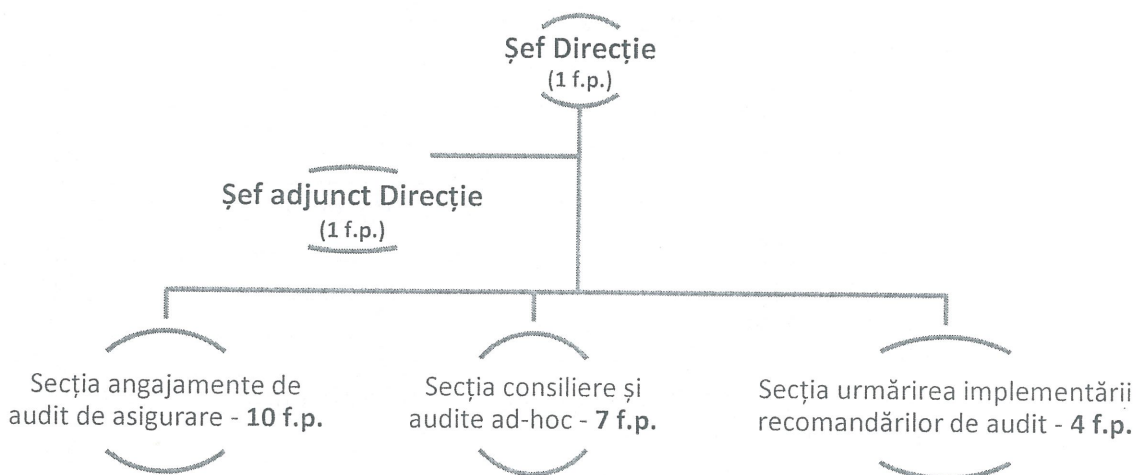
**Șef Direcție**
(1 f.p.)

**Șef adjunct Direcție**
(1 f.p.)

Secția angajamente de audit de asigurare - **10 f.p.**

Secția consiliere și audite ad-hoc - **7 f.p.**

Secția urmărirea implementării recomandărilor de audit - **4 f.p.**